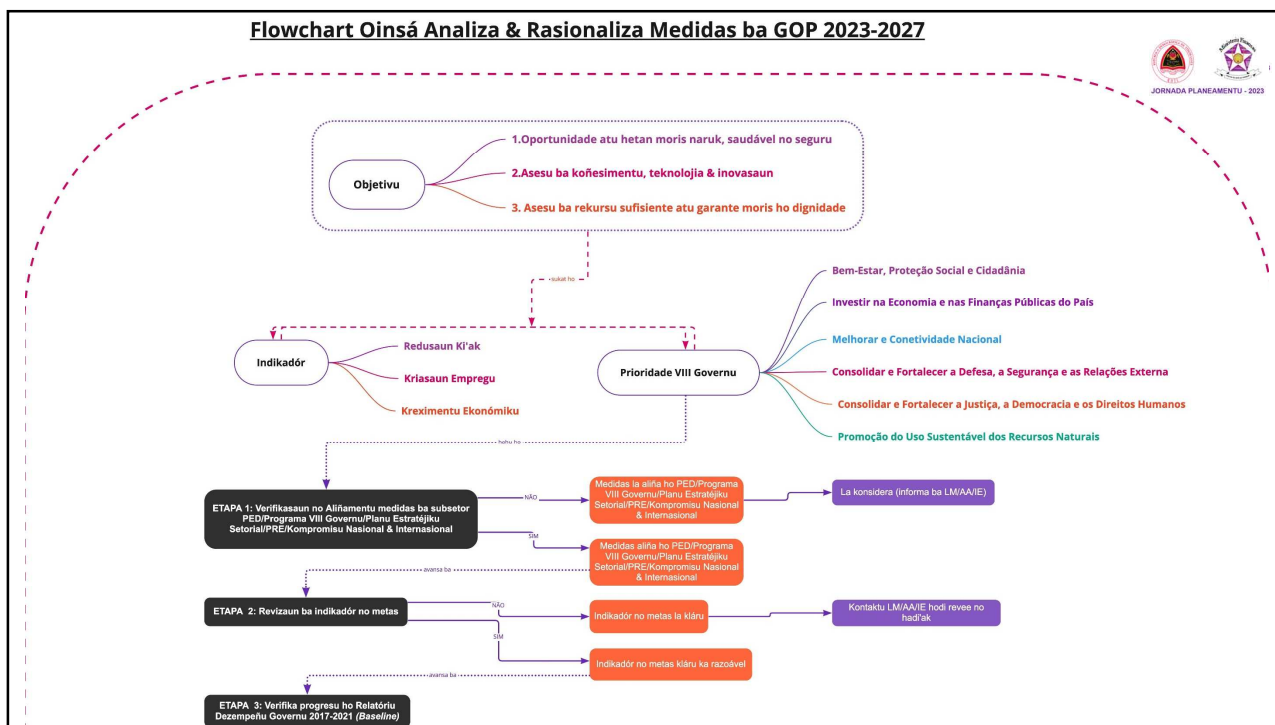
Flowchart Oinsá Analiza & Rasionaliza Medidas ba GOP 2023-2027

JORNADA PLANEAMENTU - 2023

Objetivu

1.Oportunidade atu hetan moris naruk, saudável no seguru

2.Asesu ba koñesimentu, teknolojia & inovasaun

3. Asesu ba rekursu sufisiente atu garante moris ho dignidade

sukat ho

Indikadór

Redusaun Ki'ak

Kriasaun Empregu

Kreximentu Ekonómiku

Prioridade VIII Governu

Bem-Estar, Proteção Social e Cidadânia

Investir na Economia e nas Finanças Públicas do País

Melhorar e Conetividade Nacional

Consolidar e Fortalecer a Defesa, a Segurança e as Relações Externa

Consolidar e Fortalecer a Justiça, a Democracia e os Direitos Humanos

Promoção do Uso Sustentável dos Recursos Naturais

hahu ho

ETAPA 1: Verifikasaun no Aliñamentu medidas ba subsetor PED/Programa VIII Governu/Planu Estratéjiku Setorial/PRE/Kompromisu Nasional & Internasional

NÃO

Medidas la aliña ho PED/Programa VIII Governu/Planu Estratéjiku Setorial/PRE/Kompromisu Nasional & Internasional

La konsidera (informa ba LM/AA/IE)

SIM

Medidas aliña ho PED/Programa VIII Governu/Planu Estratéjiku Setorial/PRE/Kompromisu Nasional & Internasional

avansa ba

ETAPA 2: Revizaun ba indikadór no metas

NÃO

Indikadór no metas la kláru

Kontaktu LM/AA/IE hodi revee no hadi'ak

SIM

Indikadór no metas kláru ka razoável

avansa ba

ETAPA 3: Verifika progresu ho Relatóriu Dezempeñu Governu 2017-2021 (Baseline)